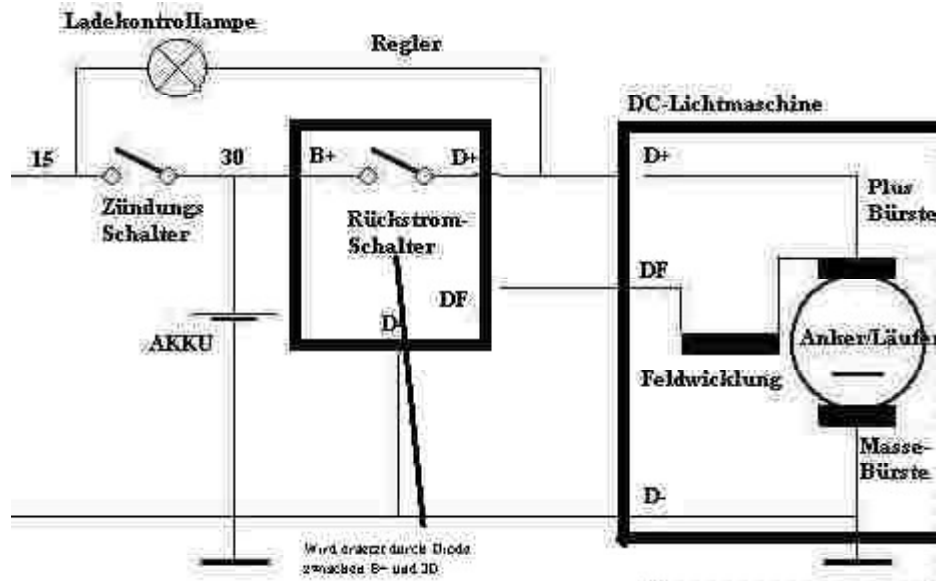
Ladekontrollampe

Regler

DC-Lichtmaschine

15

30

B+

D+

D+

Zündungs Schalter

Rückstrom-Schalter

Plus Bürste

DF

DF

AKKU

D-

Anker/Läufer

Feldwicklung

Masse-Bürste

D-

Wird ersetzt durch Diode zwischen B+ und 30